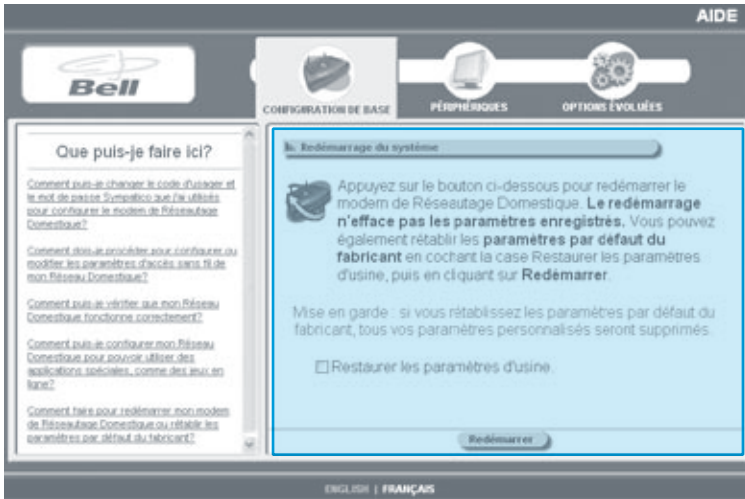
AIDE

Bell

CONFIGURATION DE BASE

PÉRIPHÉRIQUES

OPTIONS ÉVOLUÉES

Que puis-je faire ici?

Comment puis-je changer le code d'usager et le mot de passe Sympatico que j'ai utilisés pour configurer le modem de Réseautage Domestique?

Comment dois-je procéder pour configurer ou modifier les paramètres d'accès sans fil de mon Réseau Domestique?

Comment puis-je vérifier que mon Réseau Domestique fonctionne correctement?

Comment puis-je configurer mon Réseau Domestique pour pouvoir utiliser des applications spéciales, comme des jeux en ligne?

Comment faire pour redémarrer mon modem de Réseautage Domestique ou rétablir les paramètres par défaut du fabricant?

Redémarrage du système

Appuyez sur le bouton ci-dessous pour redémarrer le modem de Réseautage Domestique. Le redémarrage n'efface pas les paramètres enregistrés. Vous pouvez également rétablir les paramètres par défaut du fabricant en cochant la case Restaurer les paramètres d'usine, puis en cliquant sur Redémarrer.

Mise en garde : si vous rétablissez les paramètres par défaut du fabricant, tous vos paramètres personnalisés seront supprimés.

Restaurer les paramètres d'usine.

Redémarrer

ENGLISH | FRANÇAIS